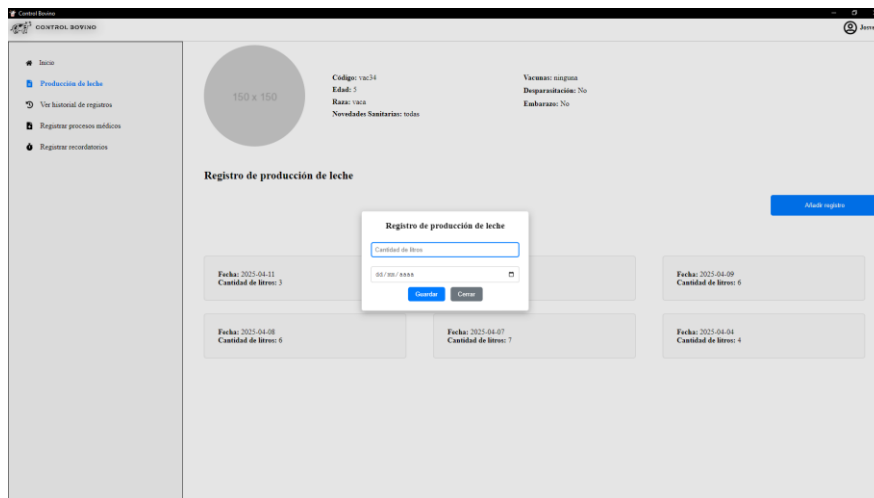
Control Bovino

CONTROL BOVINO

Jorre

Inicio

Producción de leche

Ver historial de registros

Registrar procesos médicos

Registrar recordatorios

150 x 150

Código: vac34
Edad: 5
Raza: vaca
Novedades Sanitarias: todas

Vacunas: ninguna
Desparasitación: No
Embarazo: No

Registro de producción de leche

Añadir registro

Registro de producción de leche

Cantidad de litros

dd/mm/aaaa

Guardar Cerrar

Fecha: 2025-04-11
Cantidad de litros: 3

Fecha: 2025-04-09
Cantidad de litros: 6

Fecha: 2025-04-08
Cantidad de litros: 6

Fecha: 2025-04-07
Cantidad de litros: 7

Fecha: 2025-04-04
Cantidad de litros: 4